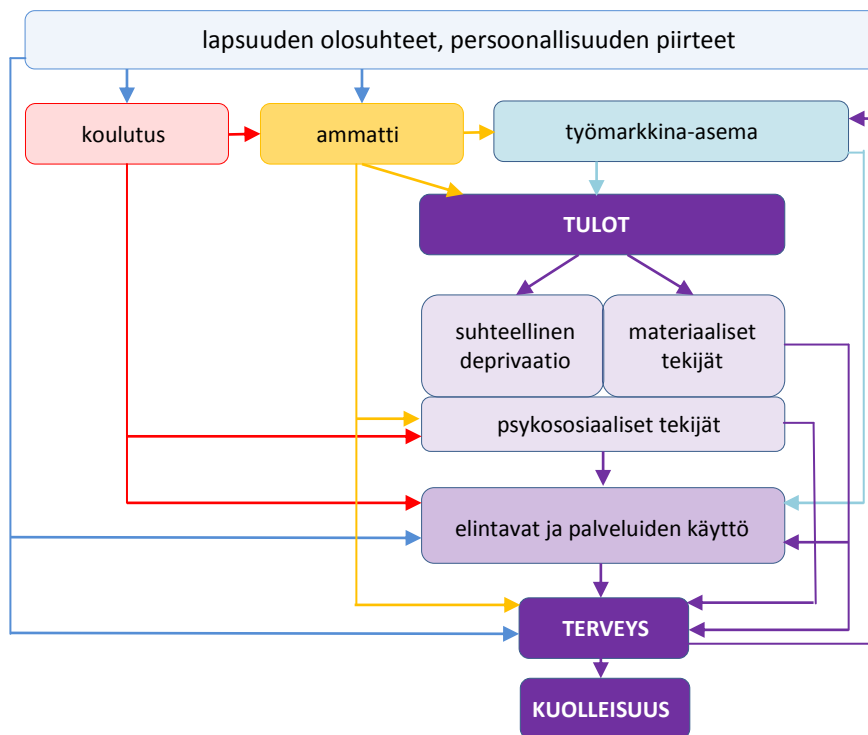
lapsuuden olosuhteet, persoonallisuuden piirteet

koulutus

ammatti

työmarkkina-asema

TULOT

suhteellinen deprivaatio

materiaaliset tekijät

psykososiaaliset tekijät

elintavat ja palveluiden käyttö

TERVEYS

KUOLLEISUUS